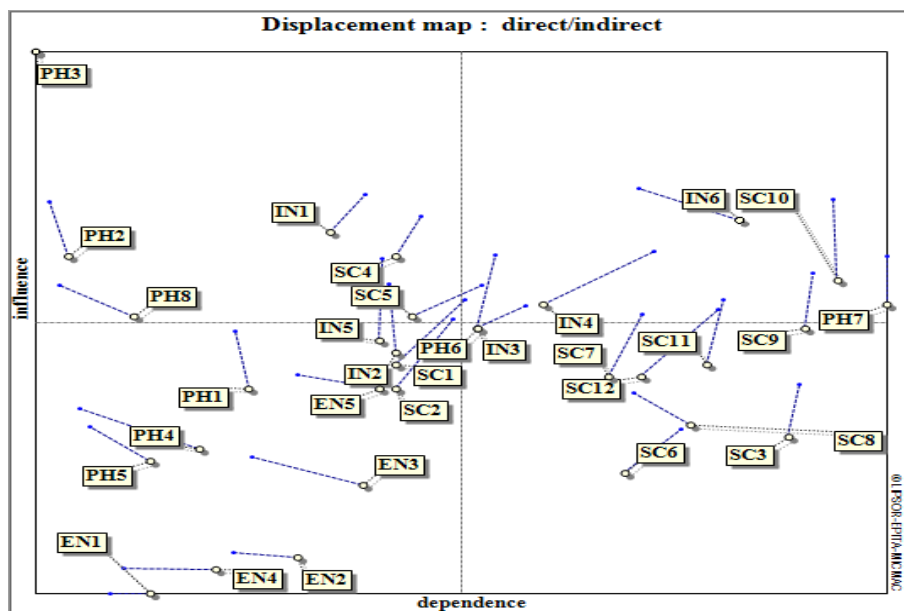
Displacement map : direct/indirect

PH3
IN6
SC10
IN1
PH2
SC4
PH8
SC5
PH7
IN4
IN5
SC11
SC9
PH6
IN3
SC7
IN2
SC1
SC12
PH1
EN5
SC2
PH4
SC8
SC6
SC3
PH5
EN3
EN1
EN4
EN2

influence
dependence
© LIPSOR-EPITA-MICMAC